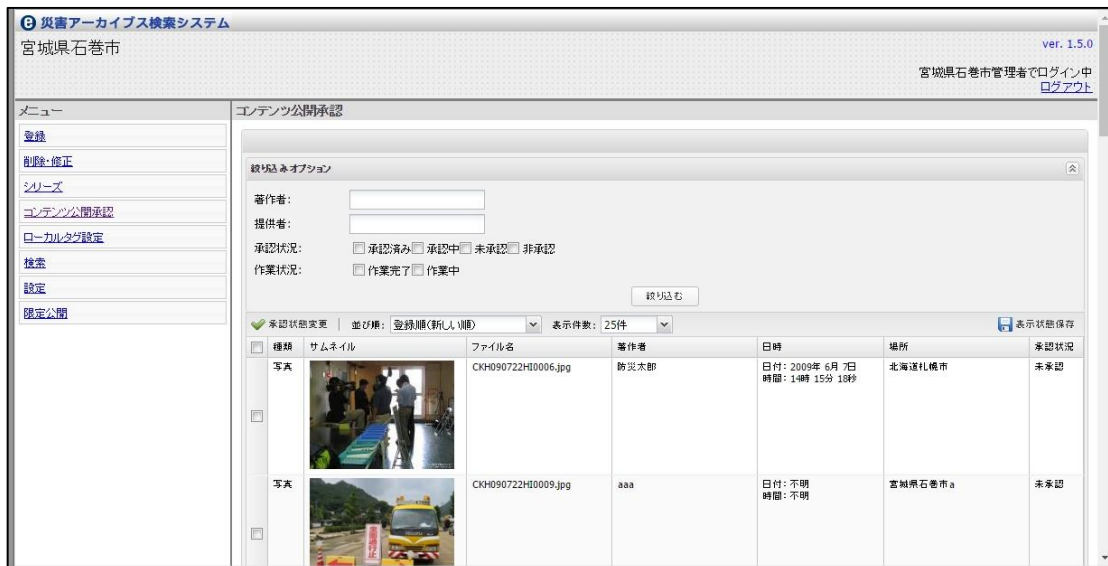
災害アーカイブス検索システム
宮城県石巻市
ver. 1.5.0
宮城県石巻市管理者でログイン中
ログアウト

メニュー
登録
削除・修正
シリーズ
コンテンツ公開承認
ローカルタグ設定
検索
設定
限定公開

コンテンツ公開承認

絞り込みオプション
著作者:
提供者:
承認状況: 承認済み 承認中 未承認 非承認
作業状況: 作業完了 作業中
絞り込む

承認状態変更 | 並び順: 登録順(新しい順) 表示件数: 25件
表示状態保存

| | 種類 | サムネイル | ファイル名 | 著作者 | 日時 | 場所 | 承認状況 |
|---|---|---|---|---|---|---|---|
| | 写真 | | CKH090722HI0006.jpg | 防災太郎 | 日付: 2009年 6月 7日 時間: 14時 15分 18秒 | 北海道札幌市 | 未承認 |
| | 写真 | | CKH090722HI0009.jpg | aaa | 日付: 不明 時間: 不明 | 宮城県石巻市a | 未承認 |